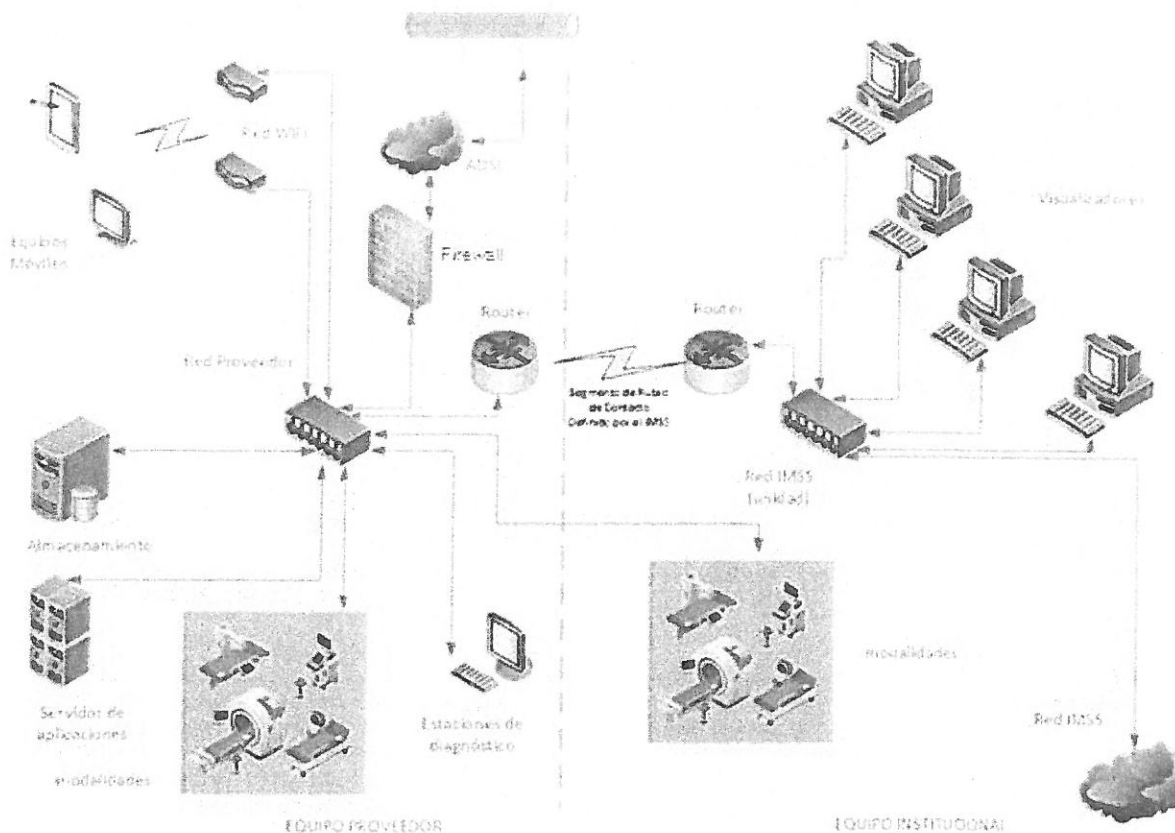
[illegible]

Red WiFi

ADSL

Equipos Móviles

Firewall

Visualizadores

Router

Router

Red Proveedor

Segmento de Rutas de Contacto Definido por el IMSS

Red IMSS (unidad)

Almacenamiento

Servidor de aplicaciones

modalidades

Estaciones de diagnóstico

modalidades

Red IMSS

EQUIPO PROVEEDOR

EQUIPO INSTITUCIONAL